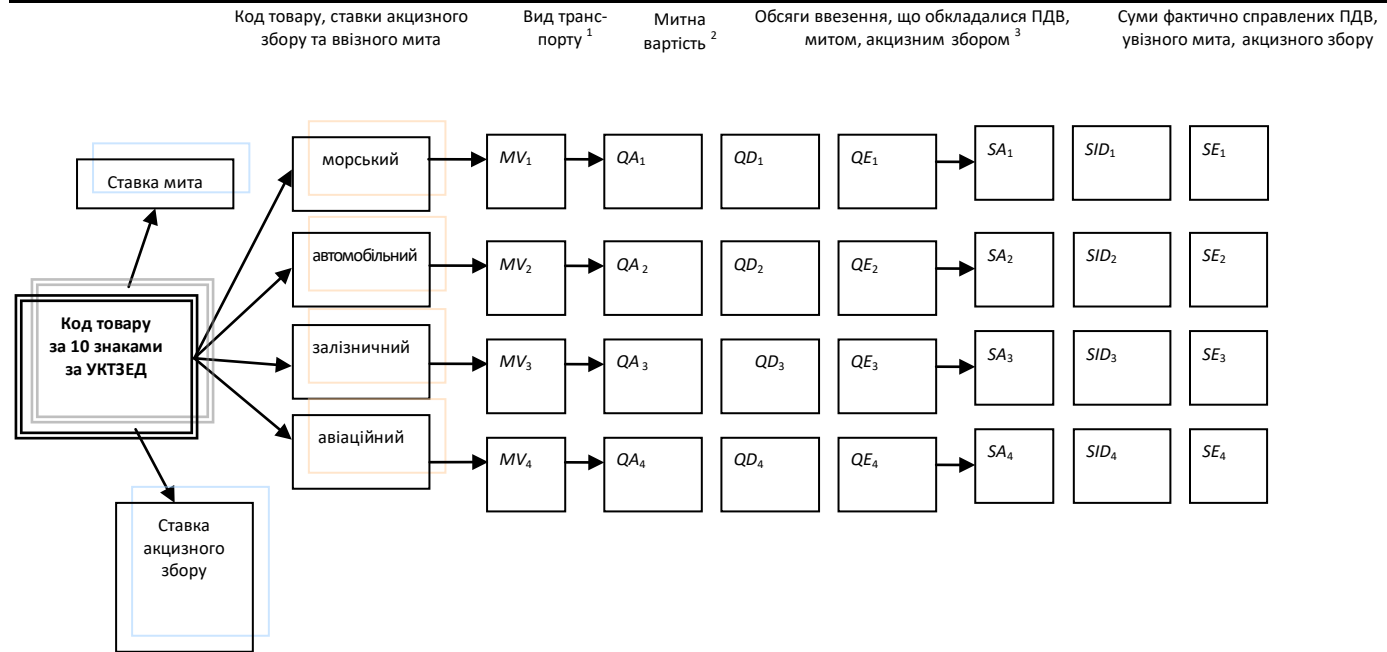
Код товару, ставки акцизного збору та ввізного мита

Вид транспорту $^1$

Митна вартість $^2$

Обсяги ввезення, що обкладалися ПДВ, митом, акцизним збором $^3$

Суми фактично справлених ПДВ, увізного мита, акцизного збору

Ставка мита

Код товару за 10 знаками за УКТЗЕД

Ставка акцизного збору

морський

$MV_1$

$QA_1$

$QD_1$

$QE_1$

$SA_1$

$SID_1$

$SE_1$

автомобільний

$MV_2$

$QA_2$

$QD_2$

$QE_2$

$SA_2$

$SID_2$

$SE_2$

залізничний

$MV_3$

$QA_3$

$QD_3$

$QE_3$

$SA_3$

$SID_3$

$SE_3$

авіаційний

$MV_4$

$QA_4$

$QD_4$

$QE_4$

$SA_4$

$SID_4$

$SE_4$